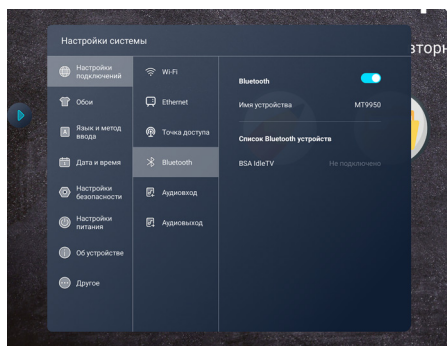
Настройки системы

вторн

Настройки подключений
Обои
Язык и метод ввода
Дата и время
Настройки безопасности
Настройки питания
Об устройстве
Другое

Wi-Fi
Ethernet
Точка доступа
Bluetooth
Аудиовход
Аудиовыход

Bluetooth
Имя устройства MT9950
Список Bluetooth устройства
BSA IdleTV Не подключено